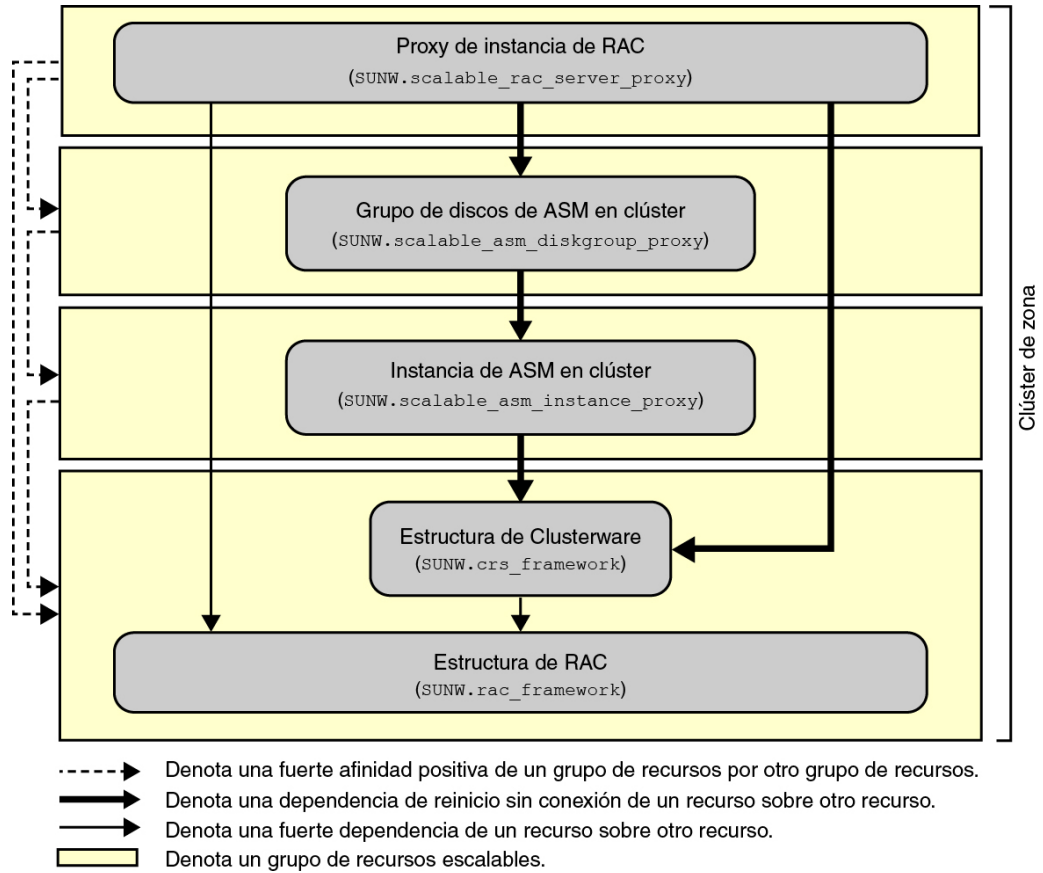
Proxy de instancia de RAC
(SUNW.scalable_rac_server_proxy)

Grupo de discos de ASM en clúster
(SUNW.scalable_asm_diskgroup_proxy)

Instancia de ASM en clúster
(SUNW.scalable_asm_instance_proxy)

Estructura de Clusterware
(SUNW.crs_framework)

Estructura de RAC
(SUNW.rac_framework)

Clúster de zona

Denota una fuerte afinidad positiva de un grupo de recursos por otro grupo de recursos.
Denota una dependencia de reinicio sin conexión de un recurso sobre otro recurso.
Denota una fuerte dependencia de un recurso sobre otro recurso.
Denota un grupo de recursos escalables.